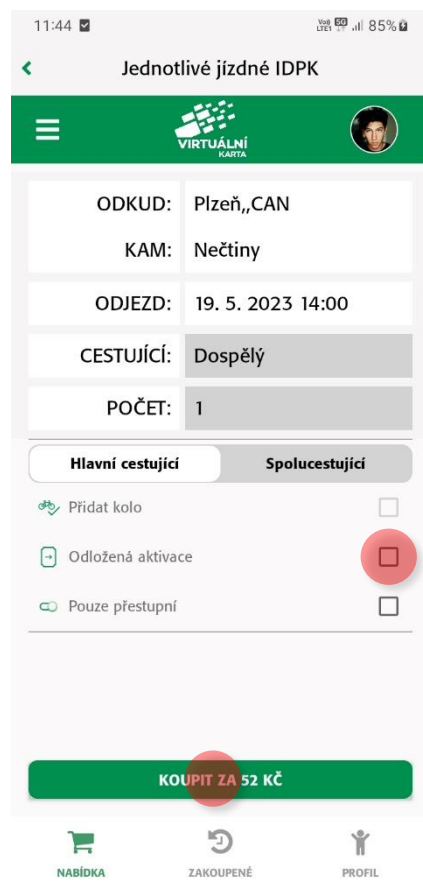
11:44 85%

Jednotlivé jízdné IDPK

VIRTUÁLNÍ KARTA

ODKUD: Plzeň,,CAN

KAM: Nečtiny

ODJEZD: 19. 5. 2023 14:00

CESTUJÍCÍ: Dospělý

POČET: 1

Hlavní cestující
Spolucestující

Přidat kolo

Odložená aktivace

Pouze přestupní

KOUPIT ZA 52 KČ

NABÍDKA
ZAKOUPENÉ
PROFIL